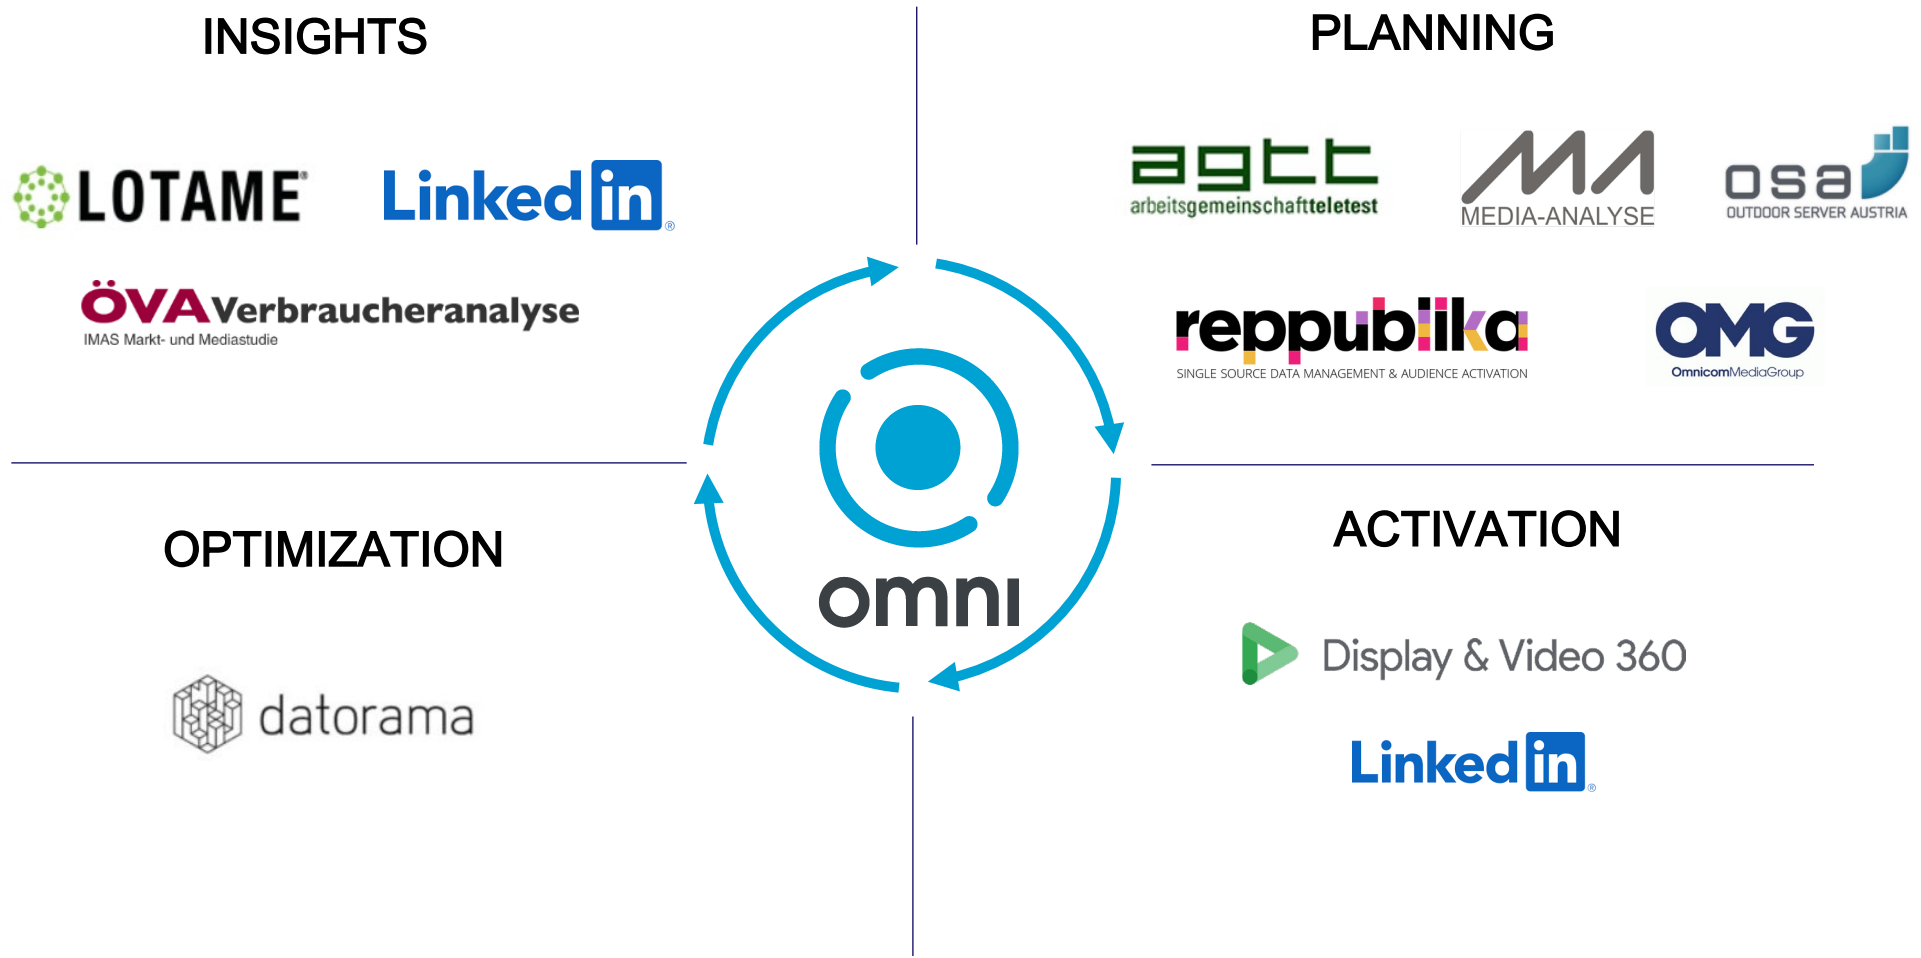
INSIGHTS

LOTAME

Linked in

ÖVA Verbraucheranalyse
IMAS Markt- und Mediastudie

PLANNING

agtt
arbeitsgemeinschaftteletest

MA
MEDIA-ANALYSE

osa
OUTDOOR SERVER AUSTRIA

reppublika
SINGLE SOURCE DATA MANAGEMENT & AUDIENCE ACTIVATION

OMG
OmnicomMediaGroup

omni

OPTIMIZATION

datorama

ACTIVATION

Display & Video 360

Linked in